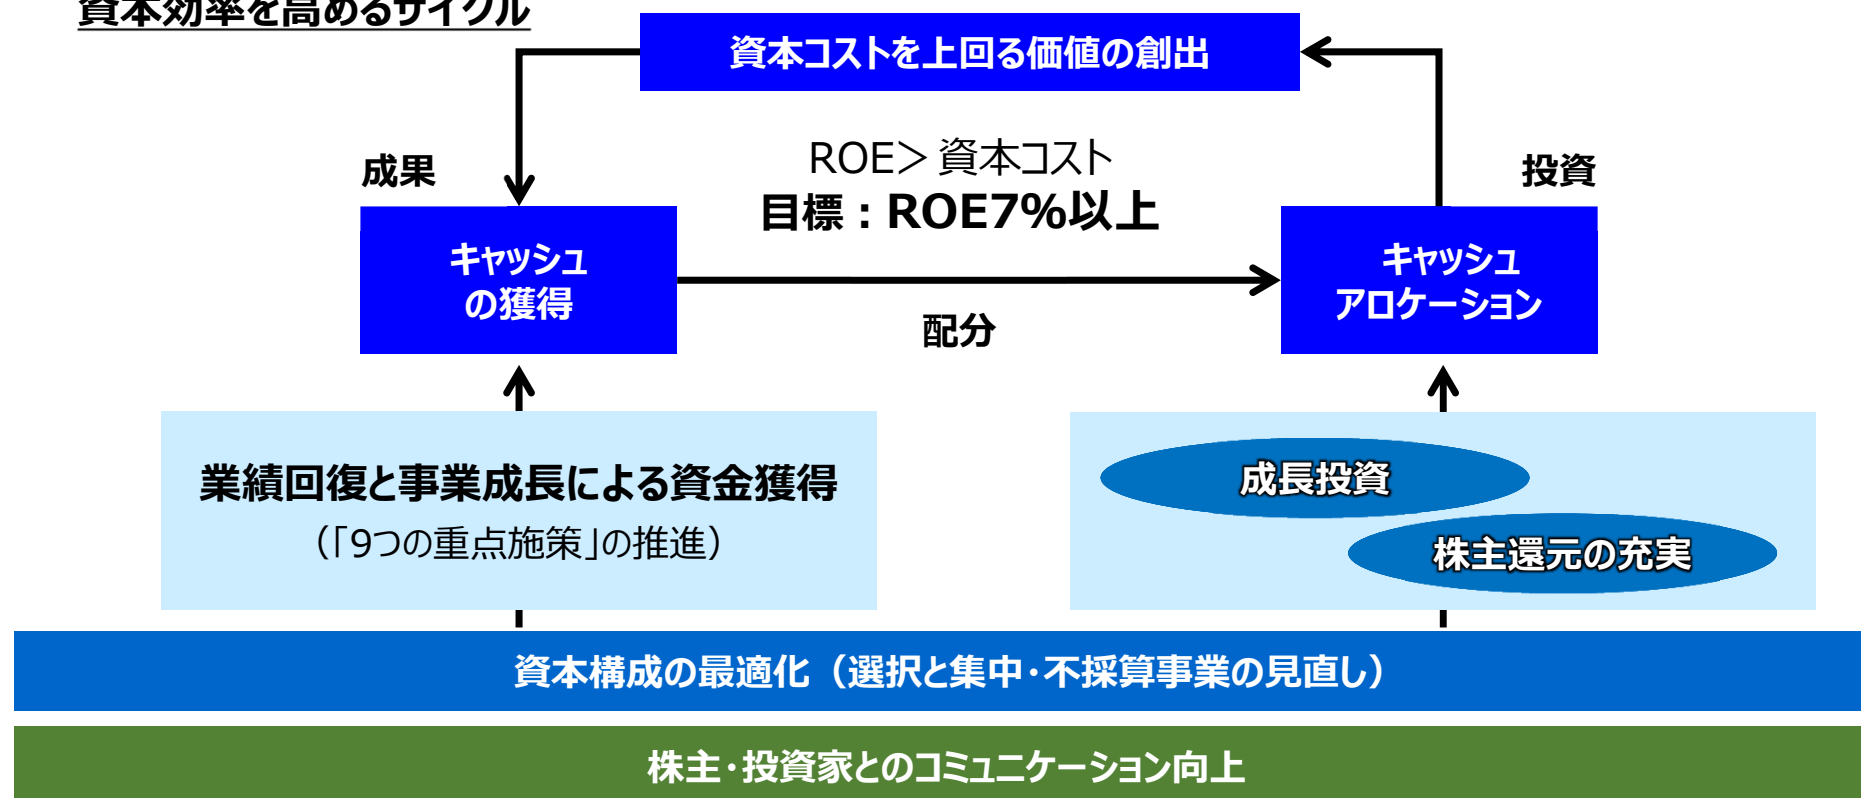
資本効率を高めるサイクル

資本コストを上回る価値の創出

成果

ROE> 資本コスト
目標：ROE7%以上

投資

キャッシュ
の獲得

配分

キャッシュ
アロケーション

業績回復と事業成長による資金獲得
（「9つの重点施策」の推進）

成長投資

株主還元の充実

資本構成の最適化（選択と集中・不採算事業の見直し）

株主・投資家とのコミュニケーション向上